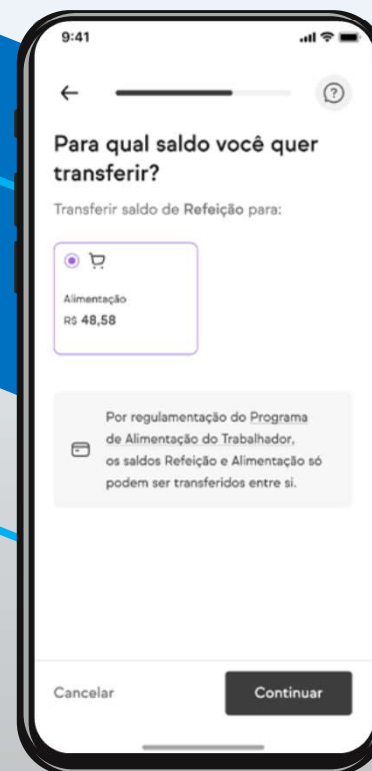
9:41

Para qual saldo você quer transferir?

Transferir saldo de Refeição para:

Alimentação
R$ 48,58

Por regulamentação do Programa de Alimentação do Trabalhador, os saldos Refeição e Alimentação só podem ser transferidos entre si.

Cancelar

Continuar